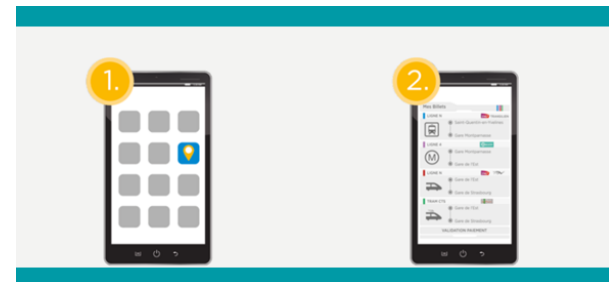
1.

2.

Mes Billets

LIGNE 9

Gare Montparnasse

LIGNE 4

Gare Montparnasse

Gare de l'Est

LIGNE 8

Gare de l'Est

Gare de Strasbourg

TRAIN CTS

Gare de l'Est

Gare de Strasbourg

VALIDATION PAIEMENT